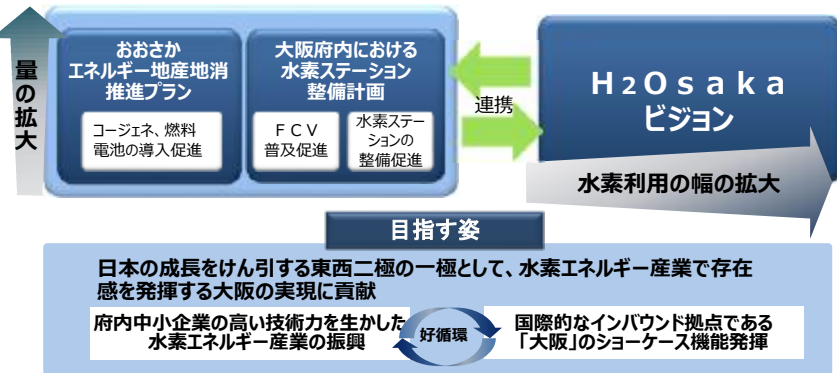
量の拡大

おおさか
エネルギー地産地消
推進プラン

コージェネ、燃料
電池の導入促進

大阪府内における
水素ステーション
整備計画

ＦＣＶ
普及促進

水素ステー
ションの
整備促進

連携

$H_2Osaka$
ビジョン

水素利用の幅の拡大

目指す姿

日本の成長をけん引する東西二極の一極として、水素エネルギー産業で存在感を発揮する大阪の実現に貢献

府内中小企業の高い技術力を生かした
水素エネルギー産業の振興

好循環

国際的なインバウンド拠点である
「大阪」のショーケース機能発揮